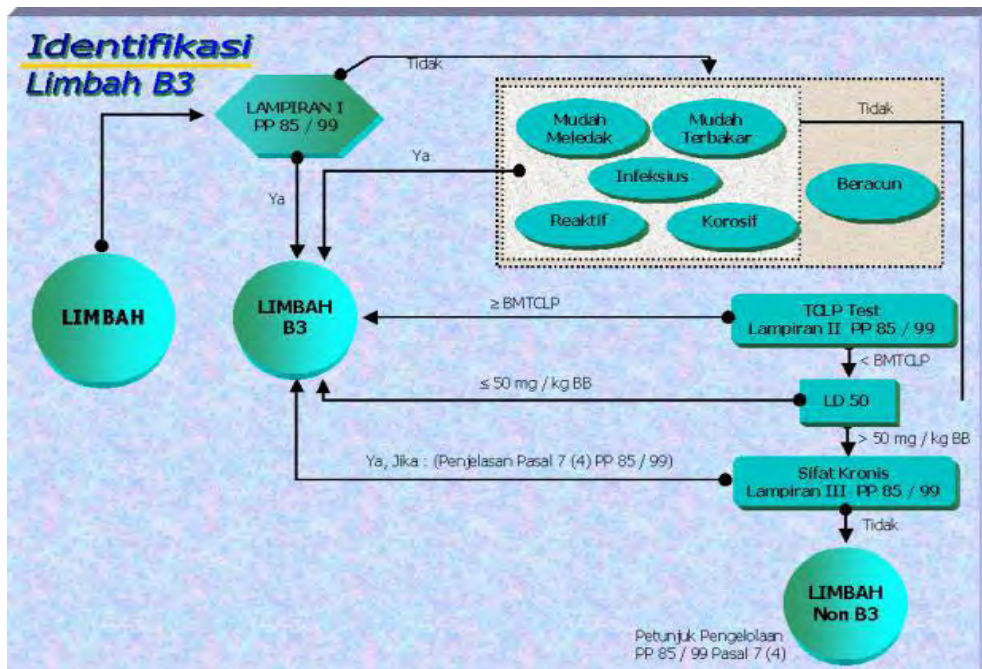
Identifikasi
Limbah B3

LAMPIRAN I
PP 85 / 99

Tidak

Mudah Meledak

Mudah Terbakar

Tidak

Ya

Infeksius

Beracun

Ya

Reaktif

Korosif

LIMBAH

LIMBAH B3

≥ BMTCLP

TCLP Test
Lampiran II PP 85 / 99

< BMTCLP

≤ 50 mg / kg BB

LD 50

> 50 mg / kg BB

Ya, Jika : (Penjelasan Pasal 7 (4) PP 85 / 99)

Sifat Kronis
Lampiran III PP 85 / 99

Tidak

LIMBAH
Non B3

Petunjuk Pengelolaan
PP 85 / 99 Pasal 7 (4)